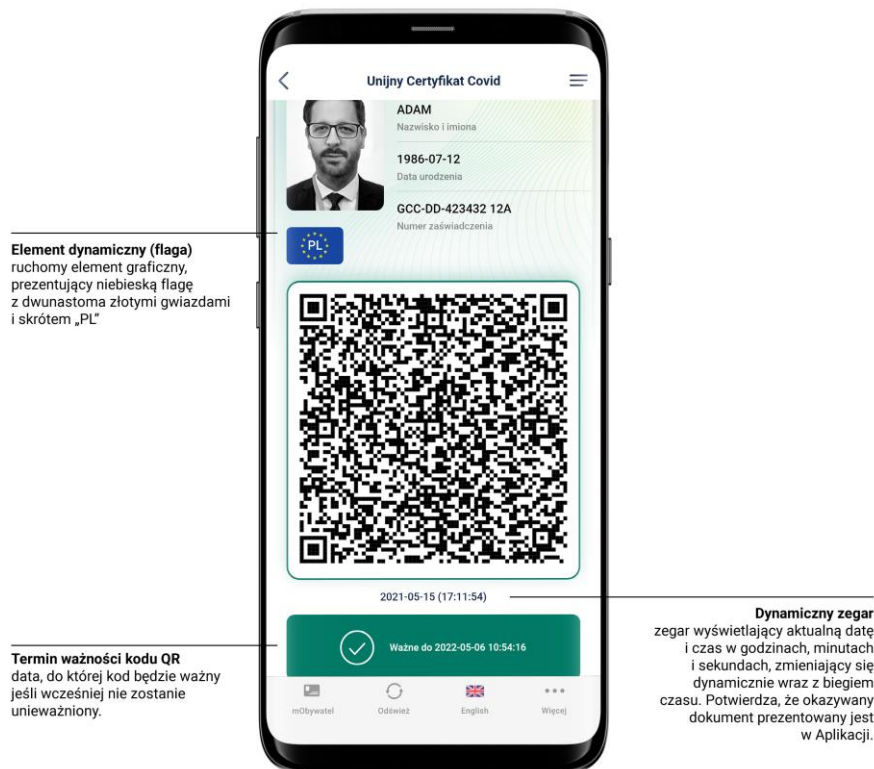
Unijny Certyfikat Covid

ADAM
Nazwisko i imiona

1986-07-12
Data urodzenia

GCC-DD-423432 12A
Numer zaświadczenia

PL

Element dynamiczny (flaga)
ruchomy element graficzny, prezentujący niebieską flagę z dwunastoma złotymi gwiazdami i skrótem „PL"

2021-05-15 (17:11:54)

Dynamiczny zegar
zegar wyświetlający aktualną datę i czas w godzinach, minutach i sekundach, zmieniający się dynamicznie wraz z biegiem czasu. Potwierdza, że okazywany dokument prezentowany jest w Aplikacji.

Ważne do 2022-05-06 10:54:16

Termin ważności kodu QR
data, do której kod będzie ważny jeśli wcześniej nie zostanie unieważniony.

mObywatel
Odśwież
English
Więcej